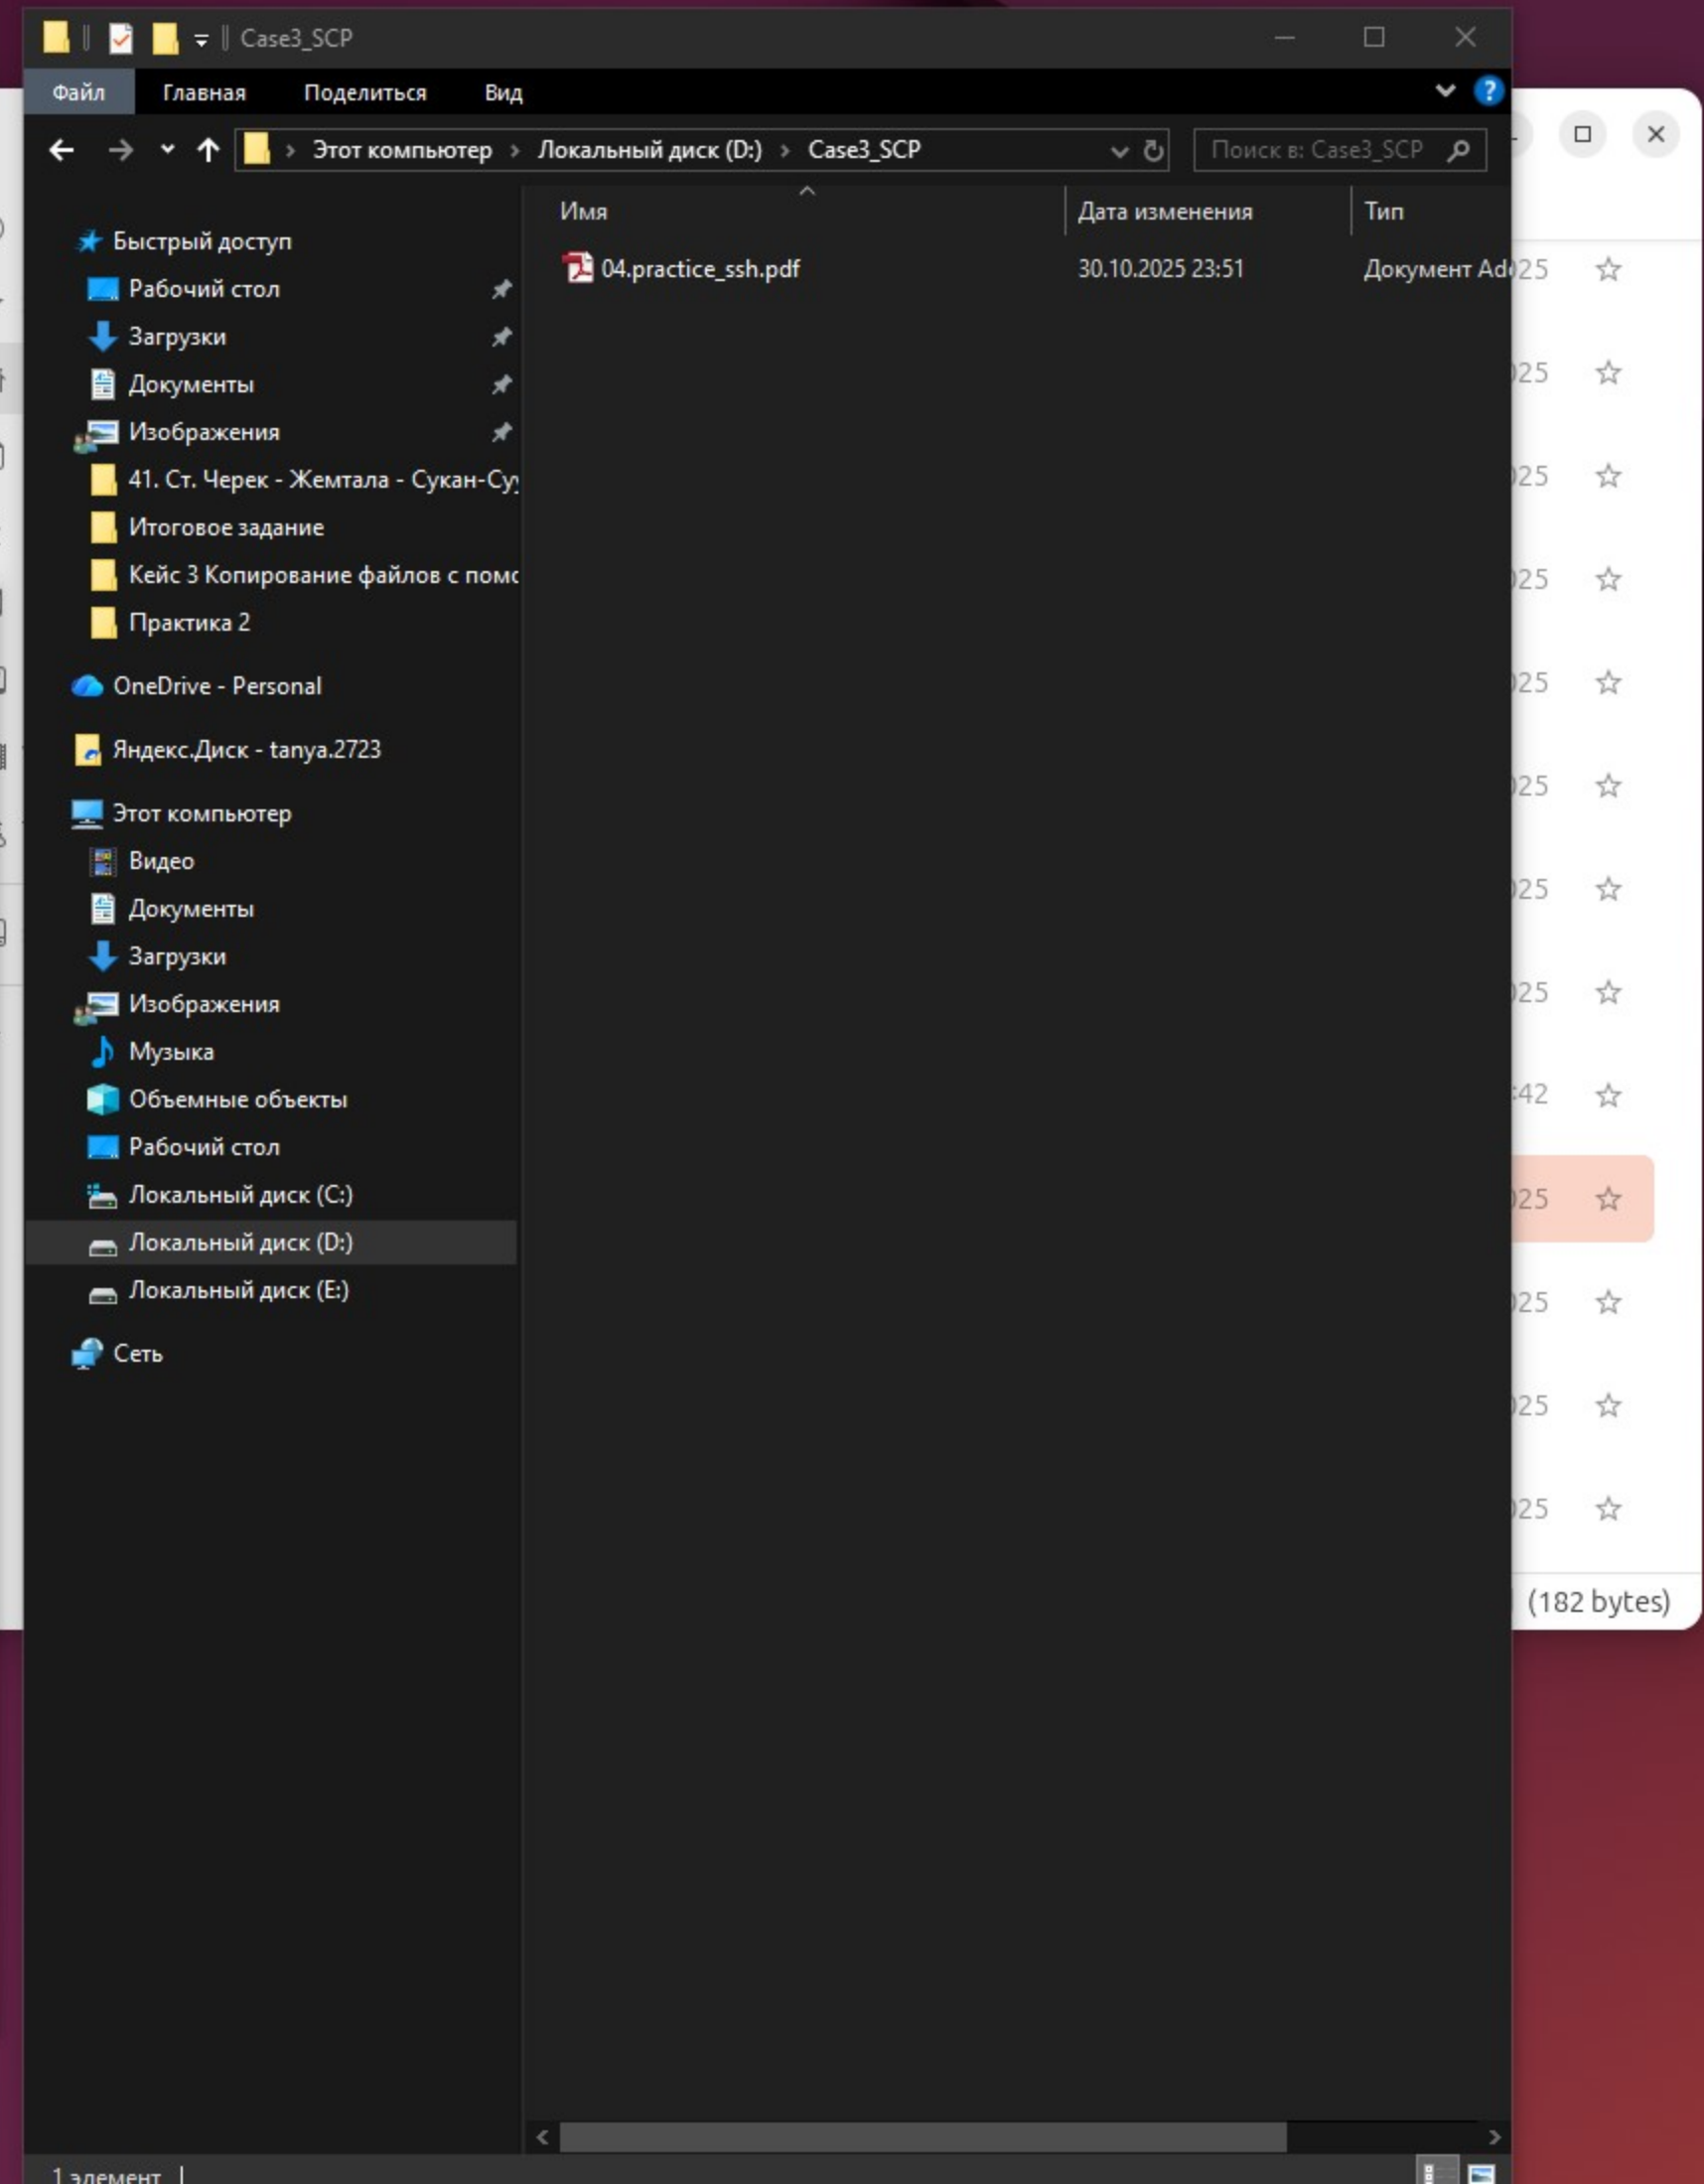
Case3_SCP

Файл Главная Поделиться Вид

Этот компьютер > Локальный диск (D:) > Case3_SCP

Поиск в: Case3_SCP

Быстрый доступ
Рабочий стол
Загрузки
Документы
Изображения
41. Ст. Черек - Жемтала - Сукан-Су
Итоговое задание
Кейс 3 Копирование файлов с помо
Практика 2

OneDrive - Personal

Яндекс.Диск - tanya.2723

Этот компьютер
Видео
Документы
Загрузки
Изображения
Музыка
Объемные объекты
Рабочий стол
Локальный диск (C:)
Локальный диск (D:)
Локальный диск (E:)

Сеть

| Имя | Дата изменения | Тип |
|---|---|---|
| 04.practice_ssh.pdf | 30.10.2025 23:51 | Документ Ad |

1 элемент

25
25
25
25
25
25
25
25
42
25
25
25
25

(182 bytes)